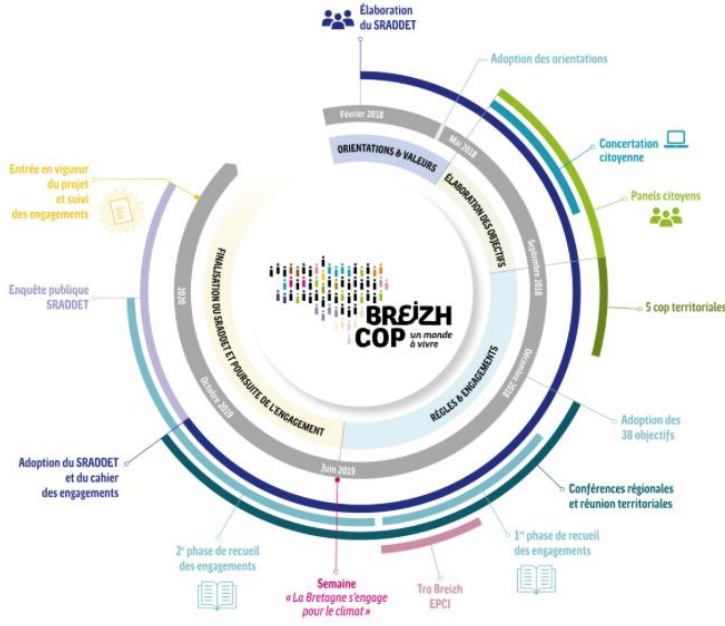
Élaboration du SRADDET

Adoption des orientations

Février 2018

Mai 2018

ORIENTATIONS & VALEURS

ÉLABORATION DES OBJECTIFS

Concertation citoyenne

Panels citoyens

Septembre 2018

5 cop territoriales

Entrée en vigueur du projet et suivi des engagements

FINALISATION DU SRADDET ET POURSUITE DE L'ENGAGEMENT

BREIZH COP un monde à vivre

RÈGLES & ENGAGEMENTS

Décembre 2018

Enquête publique SRADDET

2020

Octobre 2019

Adoption des 38 objectifs

Juin 2019

Adoption du SRADDET et du cahier des engagements

Conférences régionales et réunion territoriales

2e phase de recueil des engagements

1re phase de recueil des engagements

Semaine « La Bretagne s'engage pour le climat »

Tro Breizh EPCI